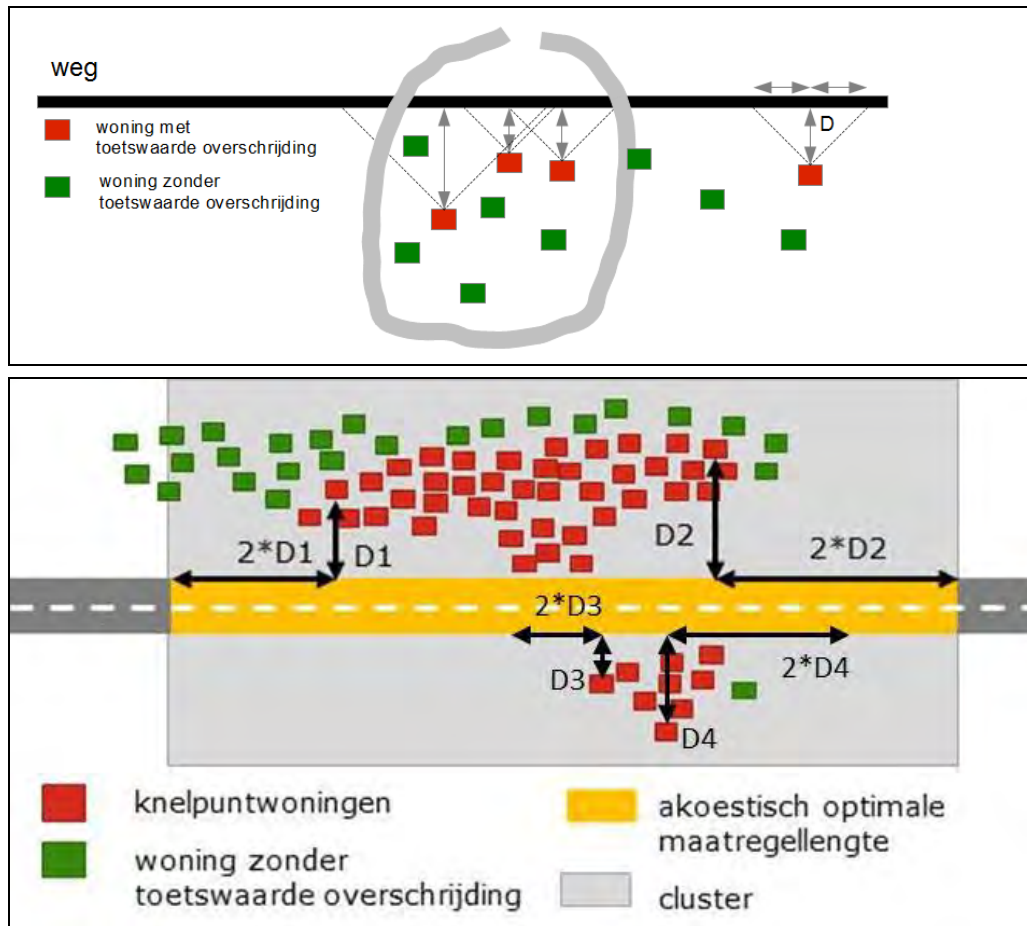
weg

woning met toetswaarde overschrijding

woning zonder toetswaarde overschrijding

D

2*D1

D1

D2

2*D2

2*D3

D3

D4

2*D4

knelpuntwoningen

woning zonder toetswaarde overschrijding

akoestisch optimale maatregellengte

cluster